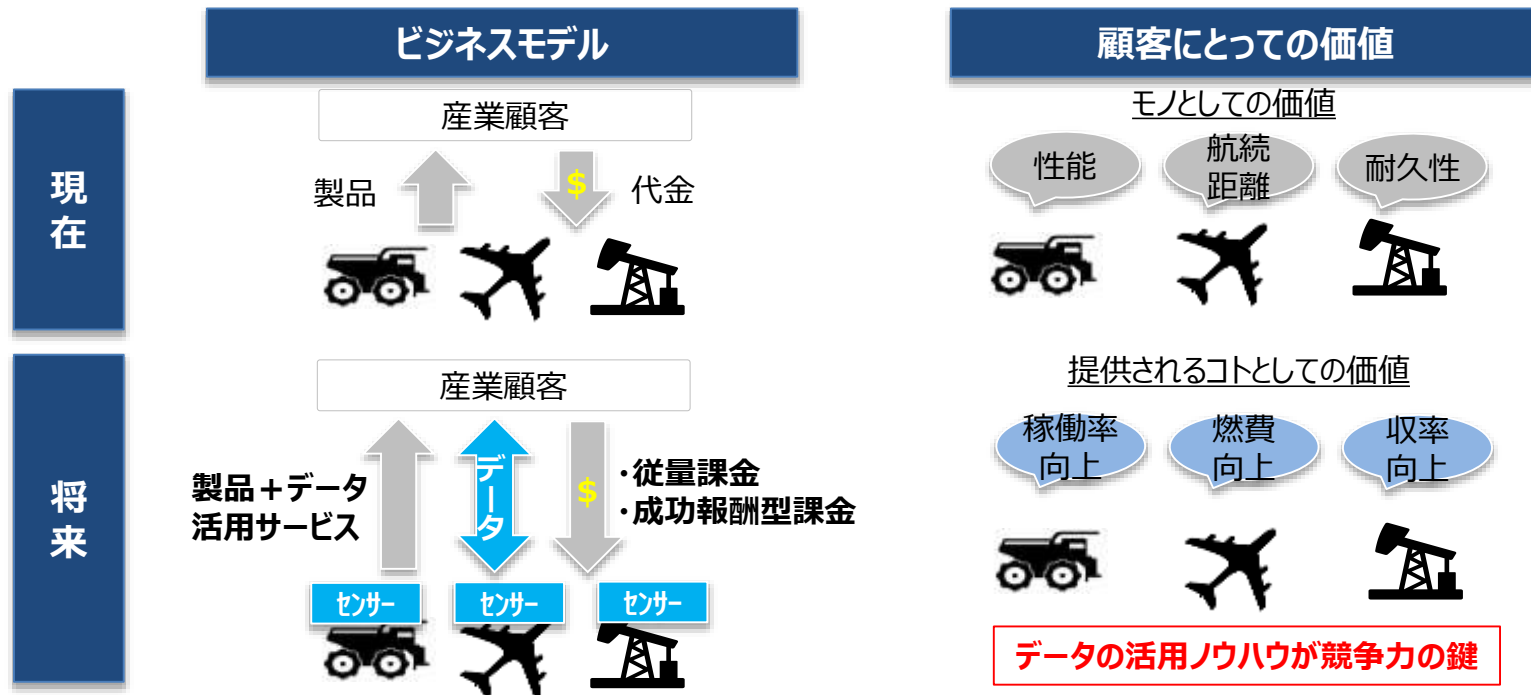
ビジネスモデル

顧客にとっての価値

現在

産業顧客

製品

$

代金

モノとしての価値

性能

航続距離

耐久性

将来

産業顧客

製品＋データ活用サービス

データ

$

・従量課金
・成功報酬型課金

センサー

センサー

センサー

提供されるコトとしての価値

稼働率向上

燃費向上

収率向上

データの活用ノウハウが競争力の鍵